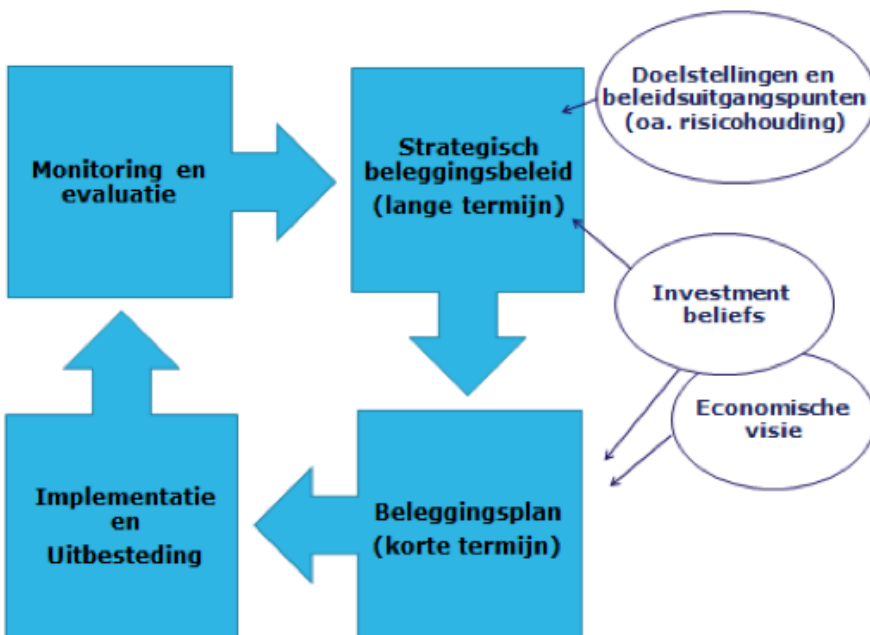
Monitoring en evaluatie

Strategisch beleggingsbeleid (lange termijn)

Doelstellingen en beleidsuitgangspunten (oa. risicohouding)

Investment beliefs

Economische visie

Implementatie en Uitbesteding

Beleggingsplan (korte termijn)